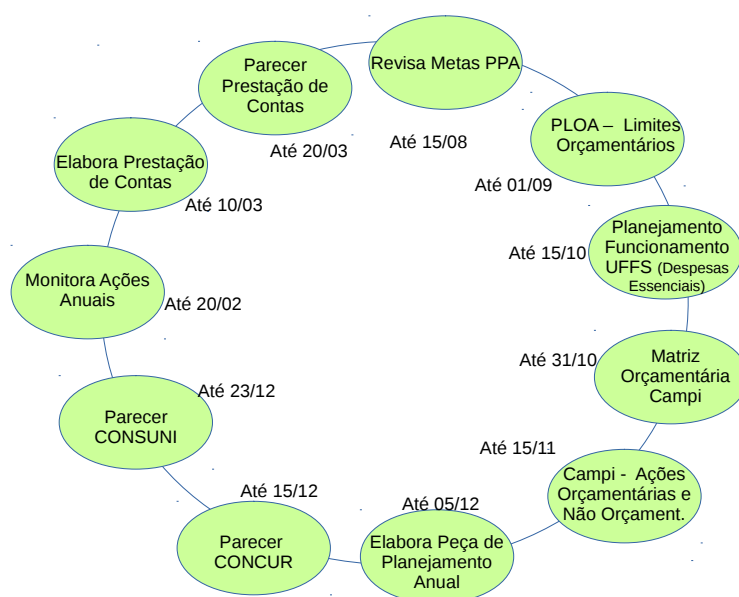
Revisa Metas PPA

Até 15/08

PLOA – Limites Orçamentários

Até 01/09

Planejamento Funcionamento UFFS (Despesas Essenciais)

Até 15/10

Matriz Orçamentária Campi

Até 31/10

Campi - Ações Orçamentárias e Não Orçament.

Até 15/11

Elabora Peça de Planejamento Anual

Até 05/12

Parecer CONCUR

Até 15/12

Parecer CONSUNI

Até 23/12

Monitora Ações Anuais

Até 20/02

Elabora Prestação de Contas

Até 10/03

Parecer Prestação de Contas

Até 20/03